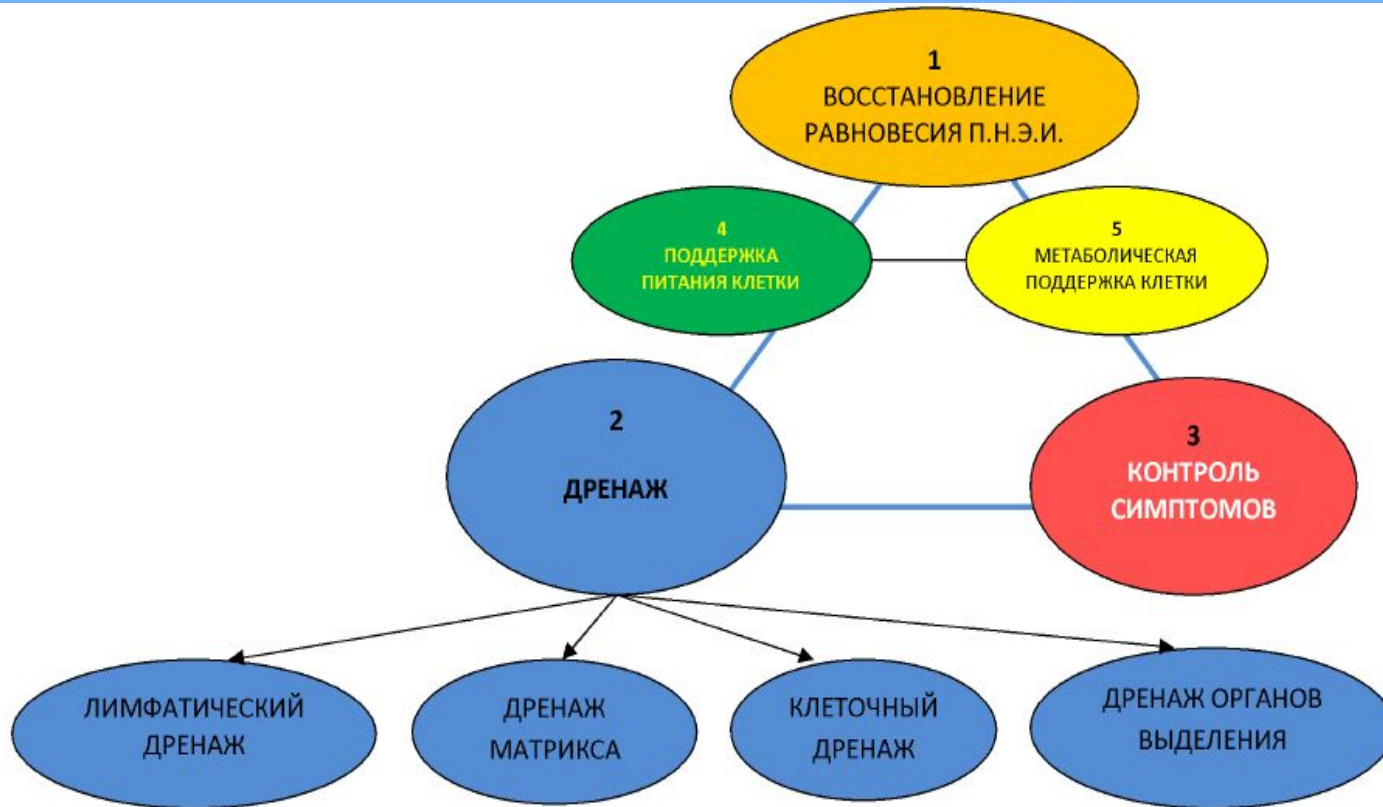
1
ВОССТАНОВЛЕНИЕ РАВНОВЕСИЯ П.Н.Э.И.

4
ПОДДЕРЖКА ПИТАНИЯ КЛЕТКИ

5
МЕТАБОЛИЧЕСКАЯ ПОДДЕРЖКА КЛЕТКИ

2
ДРЕНАЖ

3
КОНТРОЛЬ СИМПТОМОВ

ЛИМФАТИЧЕСКИЙ ДРЕНАЖ

ДРЕНАЖ МАТРИКСА

КЛЕТОЧНЫЙ ДРЕНАЖ

ДРЕНАЖ ОРГАНОВ ВЫДЕЛЕНИЯ